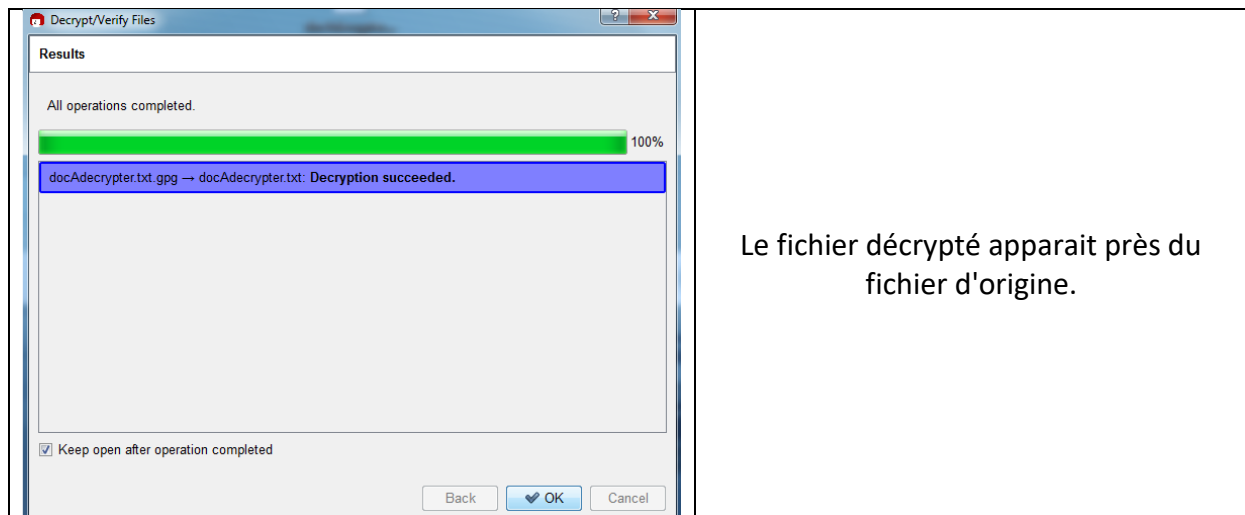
Decrypt/Verify Files

?

x

Results

All operations completed.

100%

docAdecrypter.txt.gpg → docAdecrypter.txt: **Decryption succeeded.**

Keep open after operation completed

Back

OK

Cancel

Le fichier décrypté apparait près du fichier d'origine.